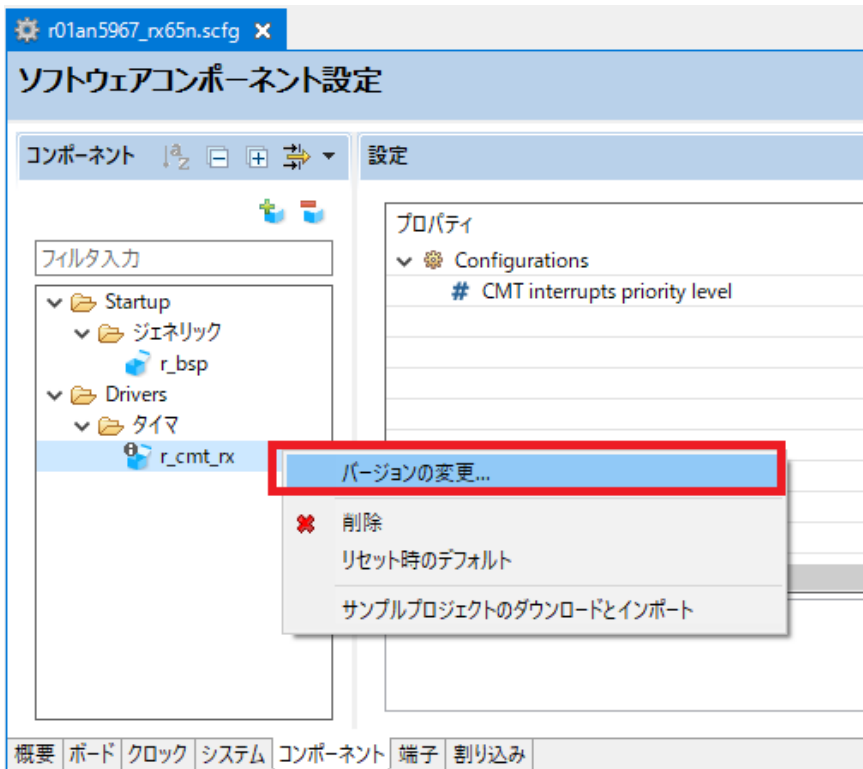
r01an5967_rx65n.scfg

ソフトウェアコンポーネント設定

コンポーネント

設定

フィルタ入力

Startup
ジェネリック
r_bsp
Drivers
タイマ
r_cmt_rx

プロパティ
Configurations
CMT interrupts priority level

バージョンの変更...
削除
リセット時のデフォルト
サンプルプロジェクトのダウンロードとインポート

概要 ボード クロック システム コンポーネント 端子 割り込み